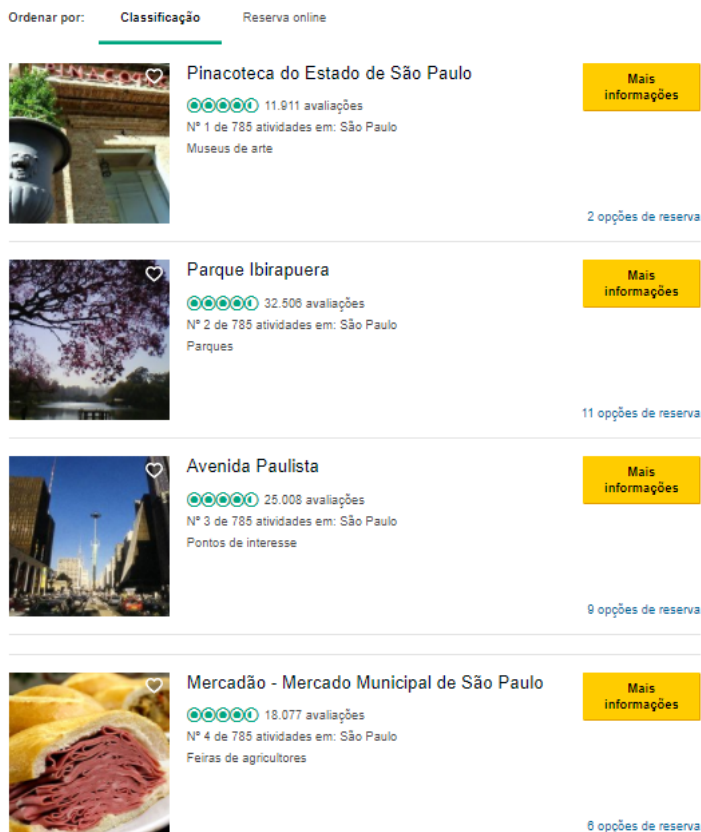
Ordenar por: Classificação Reserva online

Pinacoteca do Estado de São Paulo
11.911 avaliações
Nº 1 de 785 atividades em: São Paulo
Museus de arte
Mais informações
2 opções de reserva

Parque Ibirapuera
32.506 avaliações
Nº 2 de 785 atividades em: São Paulo
Parques
Mais informações
11 opções de reserva

Avenida Paulista
25.008 avaliações
Nº 3 de 785 atividades em: São Paulo
Pontos de interesse
Mais informações
9 opções de reserva

Mercadão - Mercado Municipal de São Paulo
18.077 avaliações
Nº 4 de 785 atividades em: São Paulo
Feiras de agricultores
Mais informações
6 opções de reserva